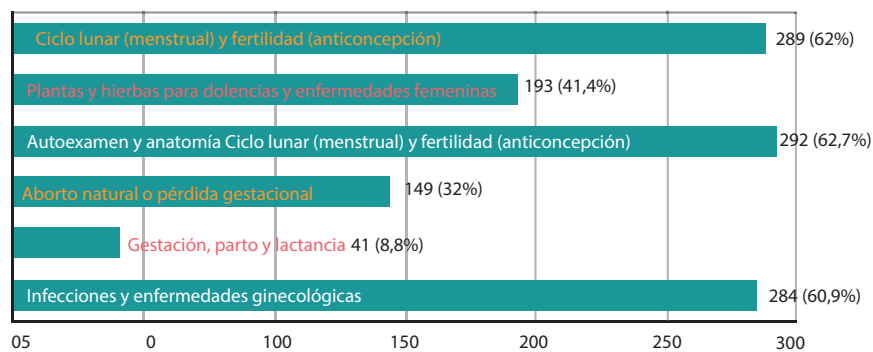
Ciclo lunar (menstrual) y fertilidad (anticoncepción) 289 (62%)

Plantas y hierbas para dolencias y enfermedades femeninas 193 (41,4%)

Autoexamen y anatomía Ciclo lunar (menstrual) y fertilidad (anticoncepción) 292 (62,7%)

Aborto natural o pérdida gestacional 149 (32%)

Gestación, parto y lactancia 41 (8,8%)

Infecciones y enfermedades ginecológicas 284 (60,9%)

05 0 100 150 200 250 300